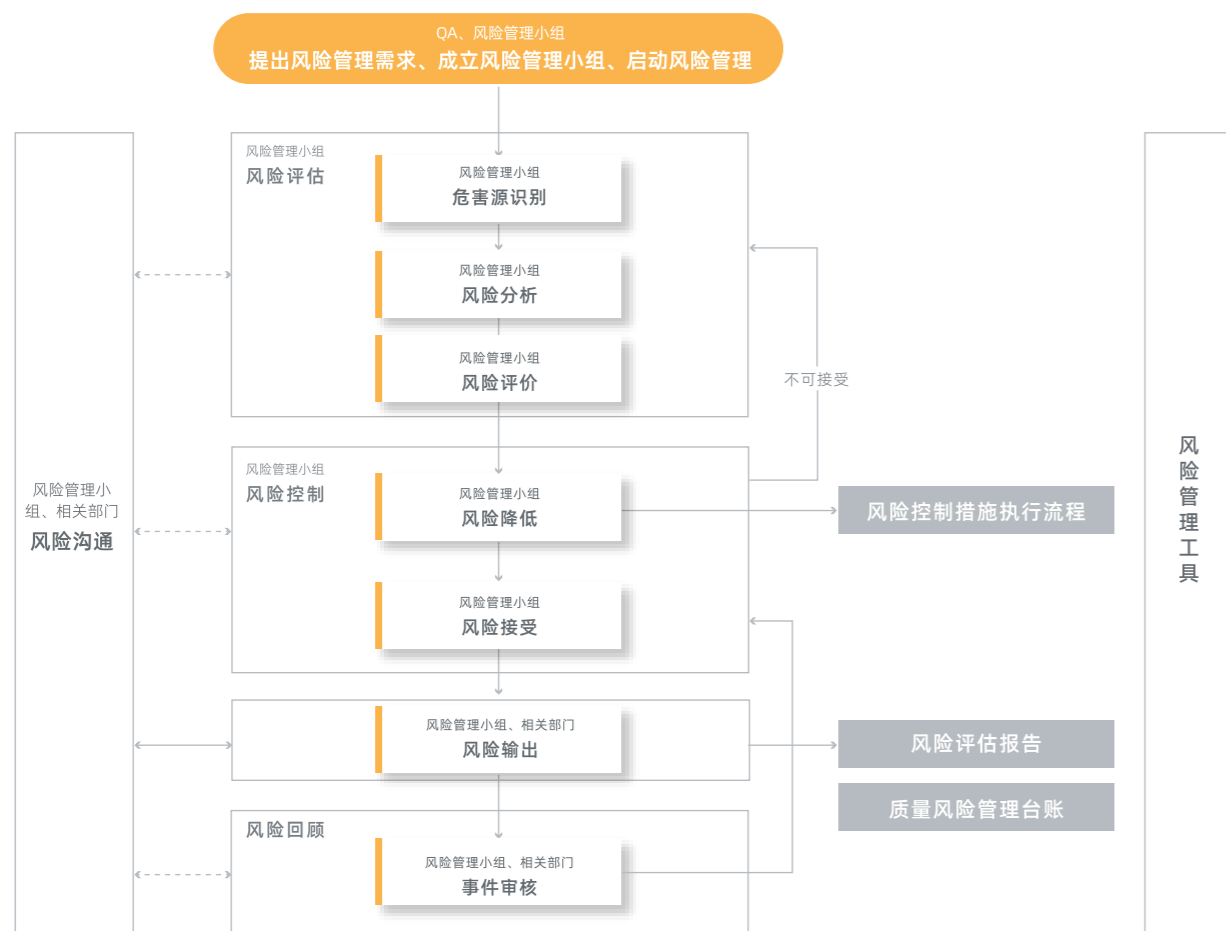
QA、风险管理小组
提出风险管理需求、成立风险管理小组、启动风险管理

风险管理小组
风险评估

风险管理小组
危害源识别

风险管理小组
风险分析

风险管理小组
风险评价

不可接受

风险管理小组
风险控制

风险管理小组
风险降低

风险控制措施执行流程

风险管理小组
风险接受

风险管理小组、相关部门
风险输出

风险评估报告

质量风险管理台账

风险回顾

风险管理小组、相关部门
事件审核

风险管理小组、相关部门
风险沟通

风险管理工具